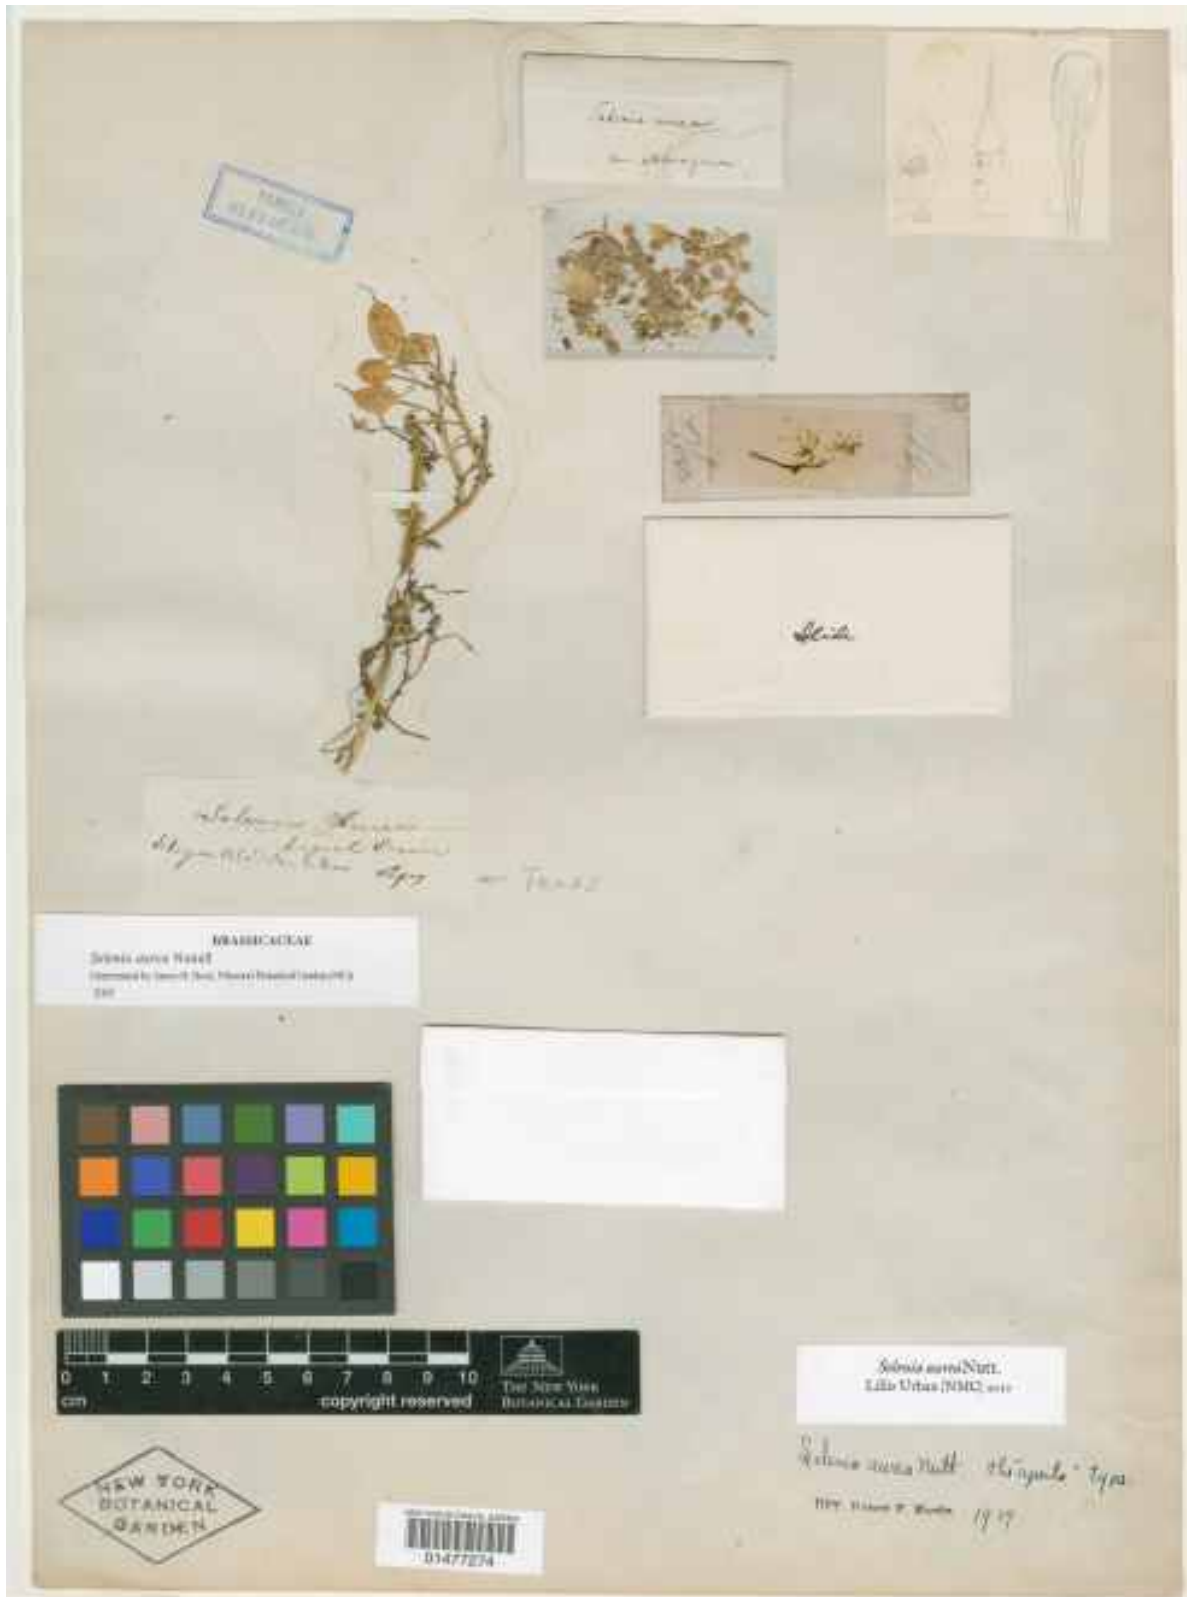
Selenia aurea
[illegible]

Selenia

Selenia aurea
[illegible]
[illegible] Texas

BRASSICACEAE
Selenia aurea Nuttall
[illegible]

0 1 2 3 4 5 6 7 8 9 10
cm
copyright reserved
THE NEW YORK BOTANICAL GARDEN

Selenia aurea Nutt.
Lillis Urban [NMC] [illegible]

Selenia aurea Nutt. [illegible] Type
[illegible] 1919

NEW YORK BOTANICAL GARDEN

01477274